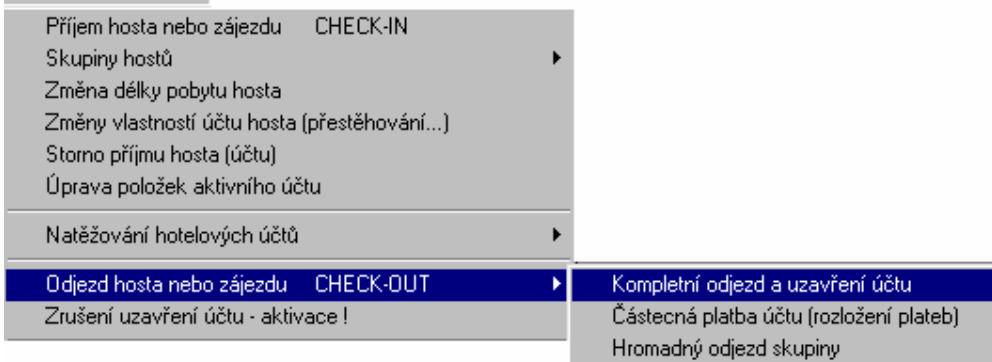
Příjem hosta nebo zájezdu CHECK-IN
Skupiny hostů
Změna délky pobytu hosta
Změny vlastností účtu hosta (přestěhování...)
Storno příjmu hosta (účtu)
Úprava položek aktivního účtu

Natěžování hotelových účtů

Odjezd hosta nebo zájezdu CHECK-OUT
Zrušení uzavření účtu - aktivace !

Kompletní odjezd a uzavření účtu
Částecná platba účtu (rozložení plateb)
Hromadný odjezd skupiny